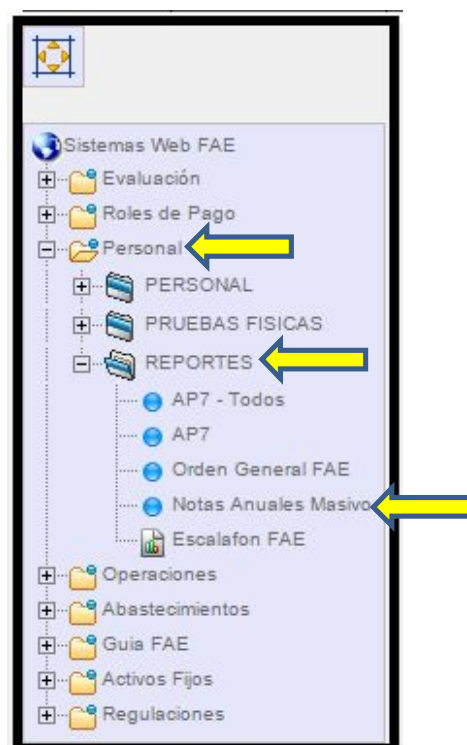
Sistemas Web FAE
Evaluación
Roles de Pago
Personal
PERSONAL
PRUEBAS FISICAS
REPORTES
AP7 - Todos
AP7
Orden General FAE
Notas Anuales Masivo
Escalafon FAE
Operaciones
Abastecimientos
Guia FAE
Activos Fijos
Regulaciones